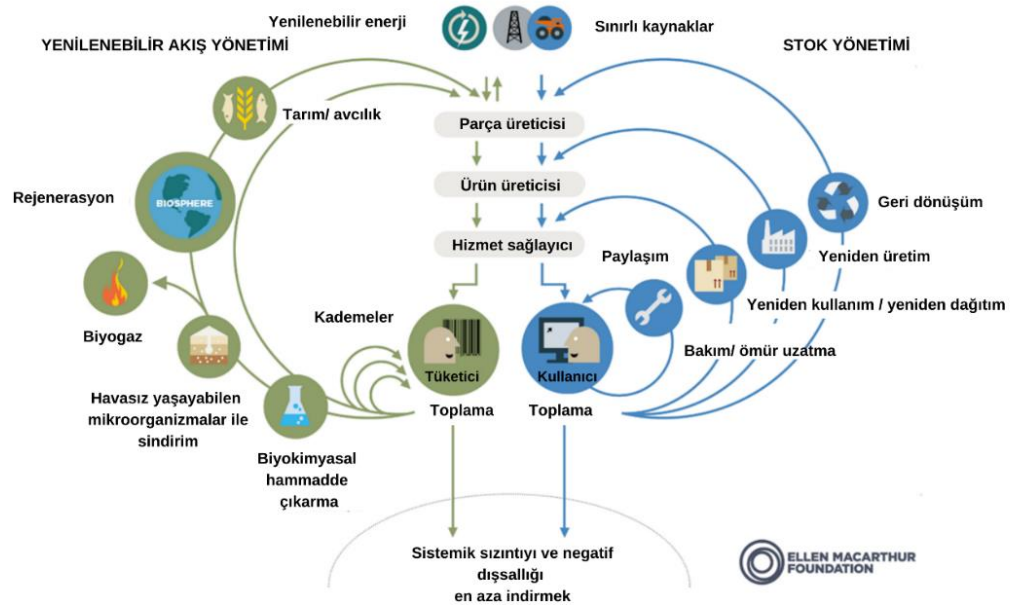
Yenilenebilir enerji

Sınırlı kaynaklar

YENİLENEBİLİR AKIŞ YÖNETİMİ

STOK YÖNETİMİ

Tarım/ avcılık

Parça üreticisi

Rejenerasyon

BIOSPHERE

Ürün üreticisi

Geri dönüşüm

Hizmet sağlayıcı

Yeniden üretim

Paylaşım

Biyogaz

Yeniden kullanım / yeniden dağıtım

Kademeler

Bakım/ ömür uzatma

Tüketici

Kullanıcı

Havasız yaşayabilen mikroorganizmalar ile sindirim

Toplama

Toplama

Biyokimyasal hammadde çıkarma

Sistemik sızıntıyı ve negatif dışsallığı en aza indirmek

ELLEN MACARTHUR FOUNDATION